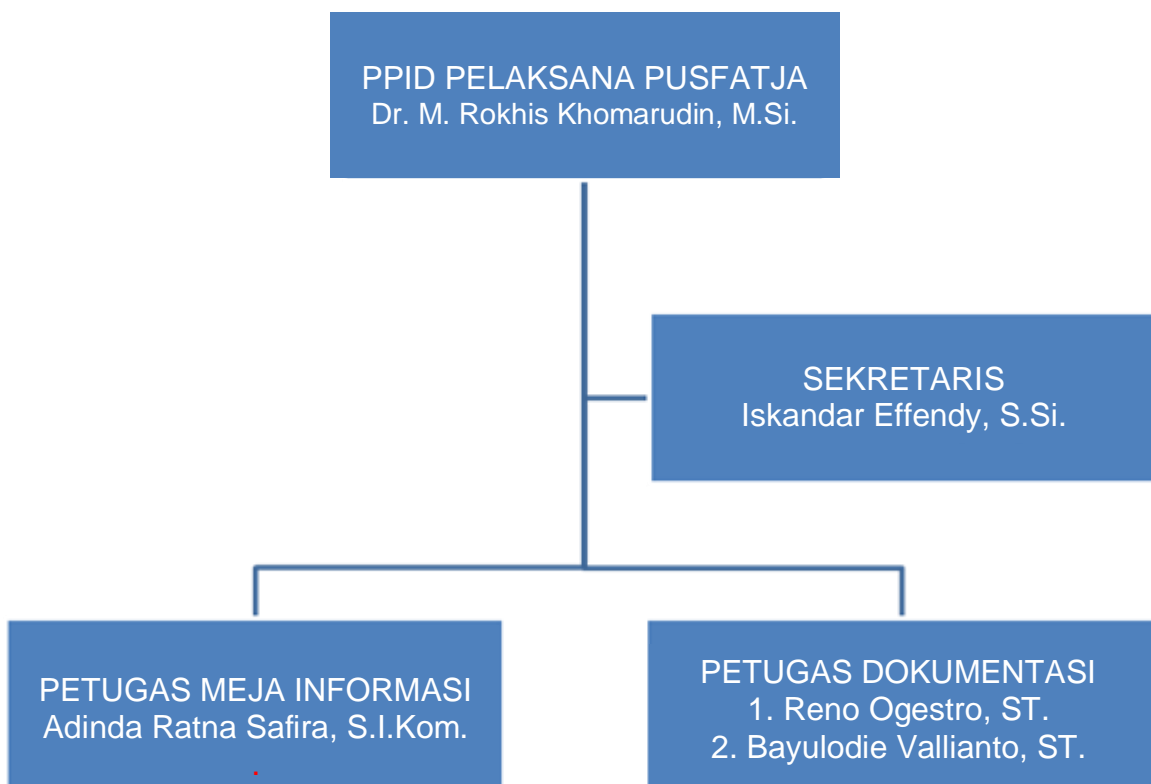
PPID PELAKSANA PUSFATJA
Dr. M. Rokhis Khomarudin, M.Si.

SEKRETARIS
Iskandar Effendy, S.Si.

PETUGAS MEJA INFORMASI
Adinda Ratna Safira, S.I.Kom.

PETUGAS DOKUMENTASI
1. Reno Ogestro, ST.
2. Bayulodie Vallianto, ST.